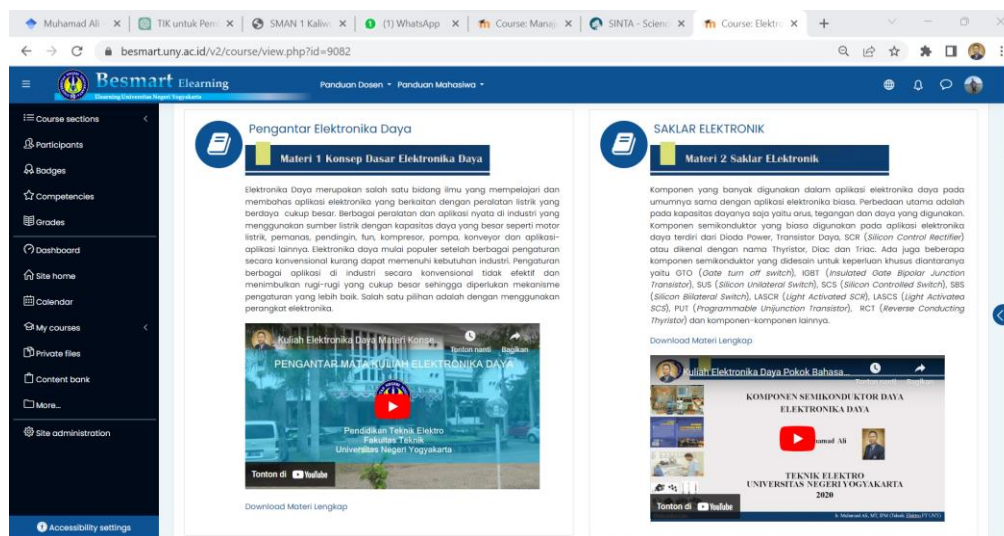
Muhamad Ali · × | TIK untuk Pem × | SMAN 1 Kaliw × | (1) WhatsApp × | Course: Manaj × | SINTA - Scienc × | Course: Elektr × | +

besmart.uny.ac.id/v2/course/view.php?id=9082

Besmart Elearning
Elearning Universitas Negeri Yogyakarta

Panduan Dosen ▾ Panduan Mahasiswa ▾

Course sections
Participants
Badges
Competencies
Grades
Dashboard
Site home
Calendar
My courses
Private files
Content bank
More...
Site administration

Accessibility settings

Pengantar Elektronika Daya

Materi 1 Konsep Dasar Elektronika Daya

Elektronika Daya merupakan salah satu bidang ilmu yang mempelajari dan membahas aplikasi elektronika yang berkaitan dengan peralatan listrik yang berdaya cukup besar. Berbagai peralatan dan aplikasi nyata di industri yang menggunakan sumber listrik dengan kapasitas daya yang besar seperti motor listrik, pemanas, pendingin, fun, kompresor, pompa, konveyor dan aplikasi-aplikasi lainnya. Elektronika daya mulai populer setelah berbagai pengaturan secara konvensional kurang dapat memenuhi kebutuhan industri. Pengaturan berbagai aplikasi di industri secara konvensional tidak efektif dan menimbulkan rugi-rugi yang cukup besar sehingga diperlukan mekanisme pengaturan yang lebih baik. Salah satu pilihan adalah dengan menggunakan perangkat elektronika.

Kuliah Elektronika Daya Materi Konse...
Tonton nanti Bagikan
PENGANTAR MATA KULIAH ELEKTRONIKA DAYA
Pendidikan Teknik Elektro
Fakultas Teknik
Universitas Negeri Yogyakarta
Tonton di YouTube

Download Materi Lengkap

SAKLAR ELEKTRONIK

Materi 2 Saklar ELektronik

Komponen yang banyak digunakan dalam aplikasi elektronika daya pada umumnya sama dengan aplikasi elektronika biasa. Perbedaan utama adalah pada kapasitas dayanya saja yaitu arus, tegangan dan daya yang digunakan. Komponen semikonduktor yang biasa digunakan pada aplikasi elektronika daya terdiri dari Dioda Power, Transistor Daya, SCR (Silicon Control Rectifier) atau dikenal dengan nama Thyristor, Diac dan Triac. Ada juga beberapa komponen semikonduktor yang didesain untuk keperluan khusus diantaranya yaitu GTO (Gate turn off switch), IGBT (Insulated Gate Bipolar Junction Transistor), SUS (Silicon Unilateral Switch), SCS (Silicon Controlled Switch), SBS (Silicon Bilateral Switch), LASCR (Light Activated SCR), LASCS (Light Activatea SCS), PUT (Programmable Unijunction Transistor), RCT (Reverse Conducting Thyristor) dan komponen-komponen lainnya.

Download Materi Lengkap

Kuliah Elektronika Daya Pokok Bahasa...
Tonton nanti Bagikan
KOMPONEN SEMIKONDUKTOR DAYA
ELEKTRONIKA DAYA
...mad Ali
TEKNIK ELEKTRO
UNIVERSITAS NEGERI YOGYAKARTA
2020
Tonton di YouTube
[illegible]